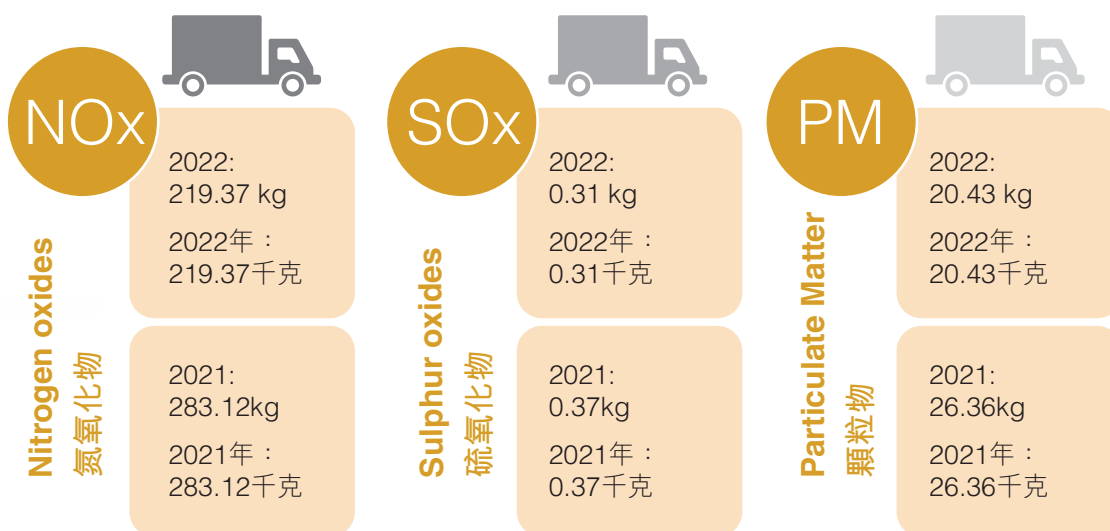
NOx

Nitrogen oxides
氮氧化物

2022:
219.37 kg

2022年：
219.37千克

2021:
283.12kg

2021年：
283.12千克

SOx

Sulphur oxides
硫氧化物

2022:
0.31 kg

2022年：
0.31千克

2021:
0.37kg

2021年：
0.37千克

PM

Particulate Matter
顆粒物

2022:
20.43 kg

2022年：
20.43千克

2021:
26.36kg

2021年：
26.36千克